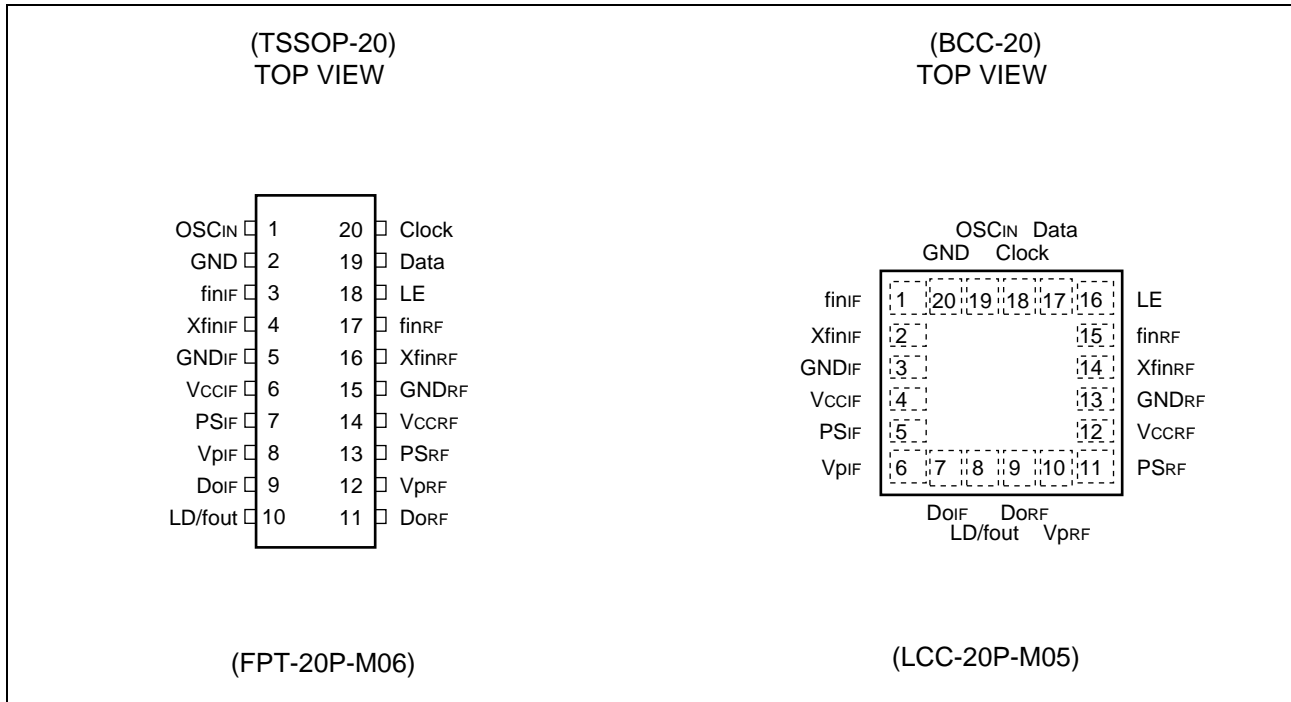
(TSSOP-20)
TOP VIEW

(BCC-20)
TOP VIEW

OSC$_{IN}$ 1
GND 2
fin$_{IF}$ 3
Xfin$_{IF}$ 4
GND$_{IF}$ 5
V$_{CCIF}$ 6
PS$_{IF}$ 7
Vp$_{IF}$ 8
Do$_{IF}$ 9
LD/fout 10

20 Clock
19 Data
18 LE
17 fin$_{RF}$
16 Xfin$_{RF}$
15 GND$_{RF}$
14 V$_{CCRF}$
13 PS$_{RF}$
12 Vp$_{RF}$
11 Do$_{RF}$

OSC$_{IN}$ Data
GND Clock

fin$_{IF}$ 1 20 19 18 17 16 LE
Xfin$_{IF}$ 2 15 fin$_{RF}$
GND$_{IF}$ 3 14 Xfin$_{RF}$
V$_{CCIF}$ 4 13 GND$_{RF}$
PS$_{IF}$ 5 12 V$_{CCRF}$
Vp$_{IF}$ 6 7 8 9 10 11 PS$_{RF}$

Do$_{IF}$ Do$_{RF}$
LD/fout Vp$_{RF}$

(FPT-20P-M06)

(LCC-20P-M05)